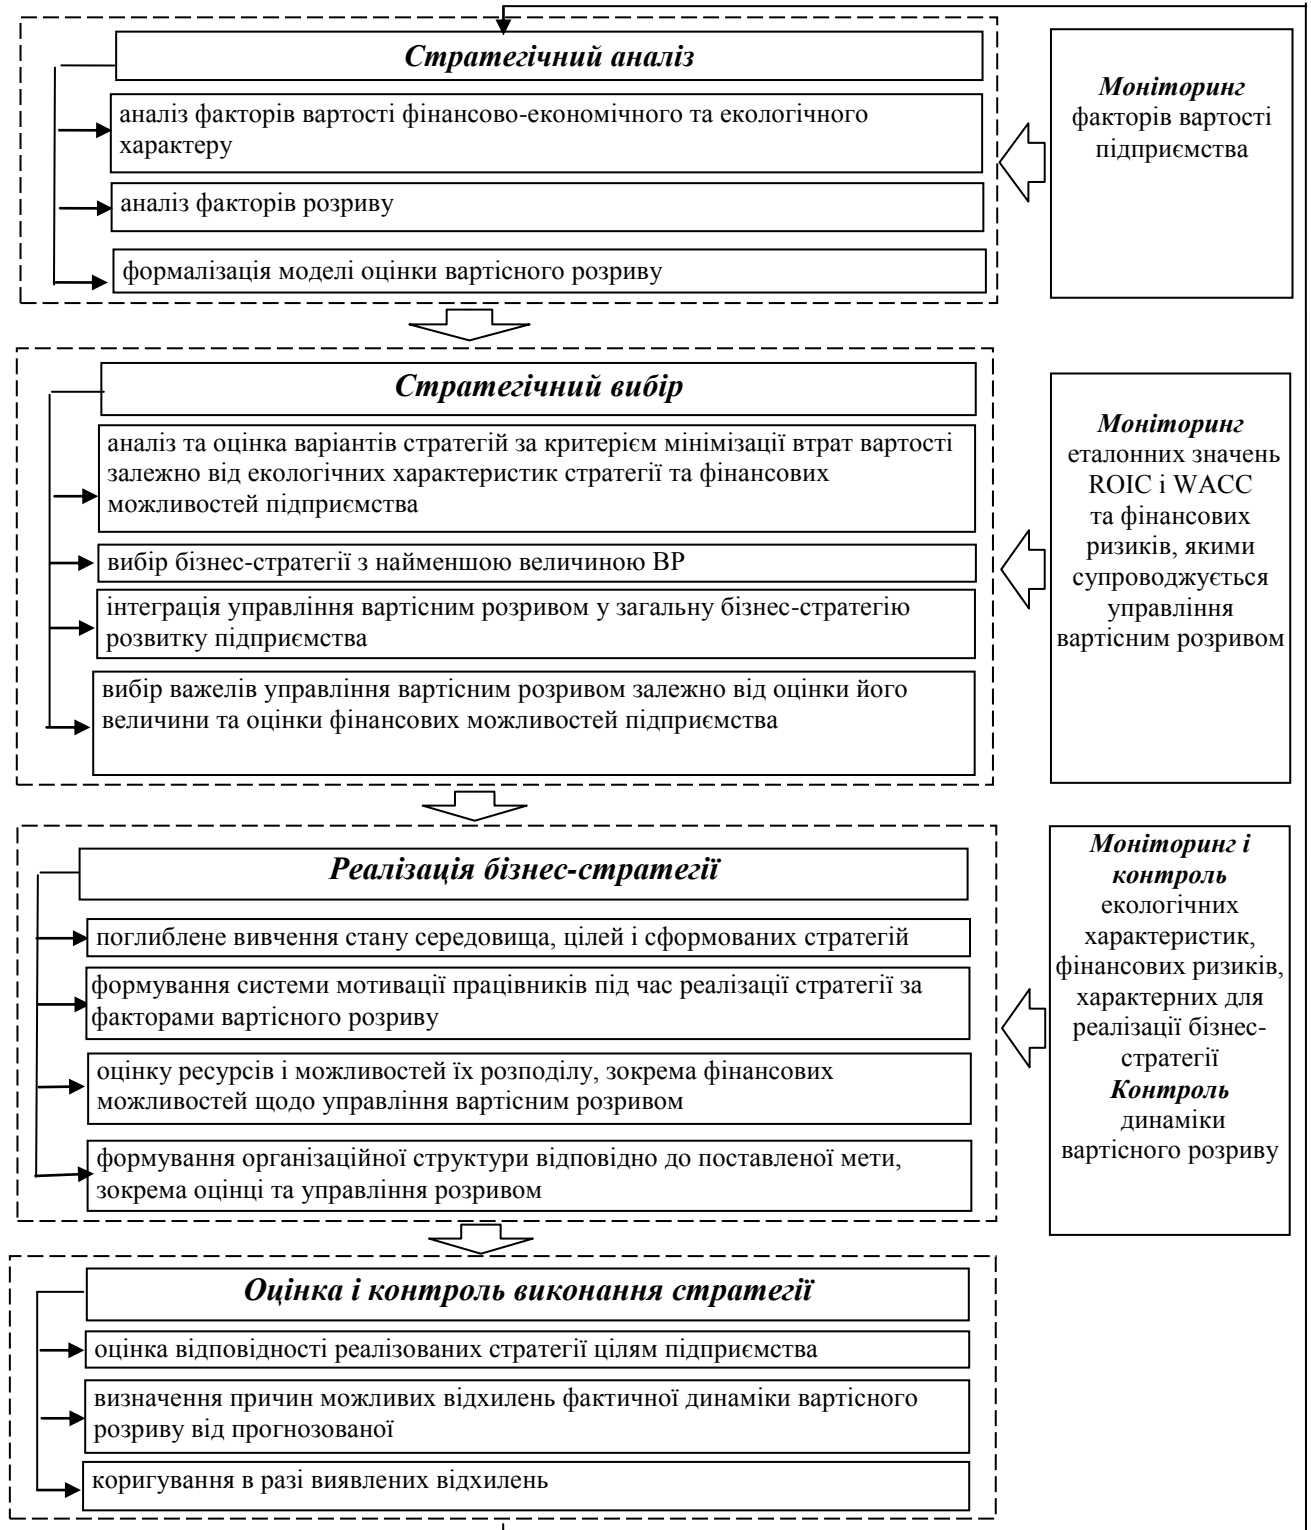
Стратегічний аналіз

аналіз факторів вартості фінансово-економічного та екологічного характеру

аналіз факторів розриву

формалізація моделі оцінки вартісного розриву

Моніторинг факторів вартості підприємства

Стратегічний вибір

аналіз та оцінка варіантів стратегій за критерієм мінімізації втрат вартості залежно від екологічних характеристик стратегії та фінансових можливостей підприємства

вибір бізнес-стратегії з найменшою величиною ВР

інтеграція управління вартісним розривом у загальну бізнес-стратегію розвитку підприємства

вибір важелів управління вартісним розривом залежно від оцінки його величини та оцінки фінансових можливостей підприємства

Моніторинг еталонних значень ROIC і WACC та фінансових ризиків, якими супроводжується управління вартісним розривом

Реалізація бізнес-стратегії

поглиблене вивчення стану середовища, цілей і сформованих стратегій

формування системи мотивації працівників під час реалізації стратегії за факторами вартісного розриву

оцінку ресурсів і можливостей їх розподілу, зокрема фінансових можливостей щодо управління вартісним розривом

формування організаційної структури відповідно до поставленої мети, зокрема оцінці та управління розривом

Моніторинг і контроль екологічних характеристик, фінансових ризиків, характерних для реалізації бізнес-стратегії
Контроль динаміки вартісного розриву

Оцінка і контроль виконання стратегії

оцінка відповідності реалізованих стратегії цілям підприємства

визначення причин можливих відхилень фактичної динаміки вартісного розриву від прогнозованої

коригування в разі виявлених відхилень